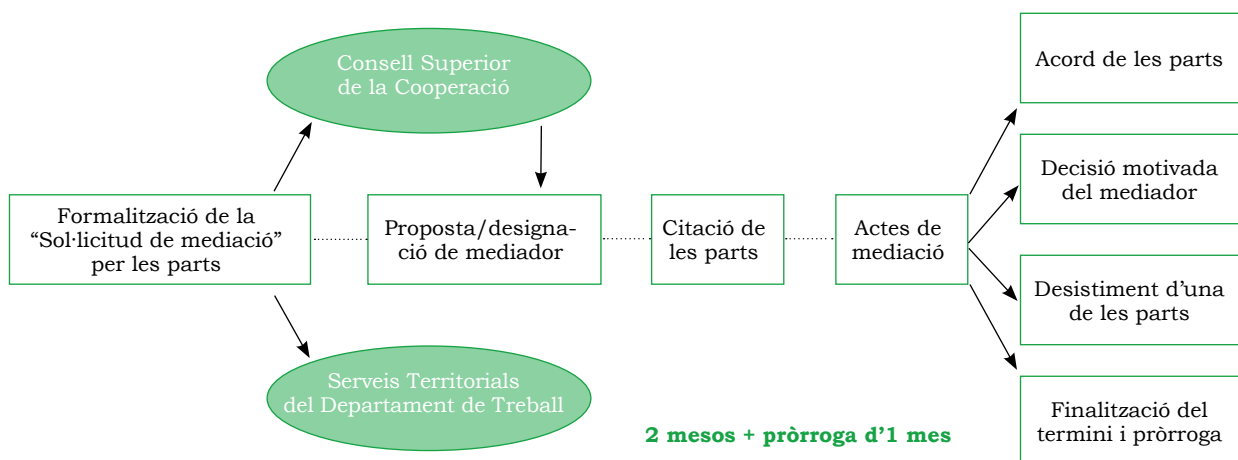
Consell Superior de la Cooperació

Formalització de la “Sol·licitud de mediació” per les parts

Serveis Territorials del Departament de Treball

Proposta/designació de mediador

Citació de les parts

Actes de mediació

Acord de les parts

Decisió motivada del mediador

Desistiment d’una de les parts

Finalització del termini i pròrroga

2 mesos + pròrroga d’1 mes